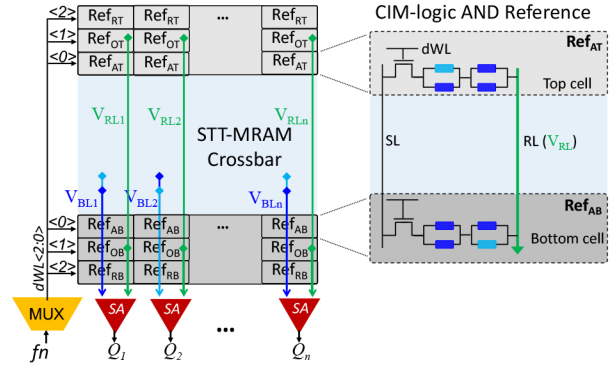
CIM-logic AND Reference

<2> $Ref_{RT}$ $Ref_{RT}$ ... $Ref_{RT}$
<1> $Ref_{OT}$ $Ref_{OT}$ $Ref_{OT}$
<0> $Ref_{AT}$ $Ref_{AT}$ $Ref_{AT}$

$V_{RL1}$ $V_{RL2}$ $V_{RLn}$

STT-MRAM Crossbar

$V_{BL1}$ $V_{BL2}$ $V_{BLn}$

<0> $Ref_{AB}$ $Ref_{AB}$ $Ref_{AB}$
<1> $Ref_{OB}$ $Ref_{OB}$ $Ref_{OB}$
<2> $Ref_{RB}$ $Ref_{RB}$ $Ref_{RB}$

dWL<2:0>

MUX

fn

SA SA ... SA

$Q_1$ $Q_2$ $Q_n$

$Ref_{AT}$

dWL

Top cell

SL

RL ($V_{RL}$)

$Ref_{AB}$

Bottom cell